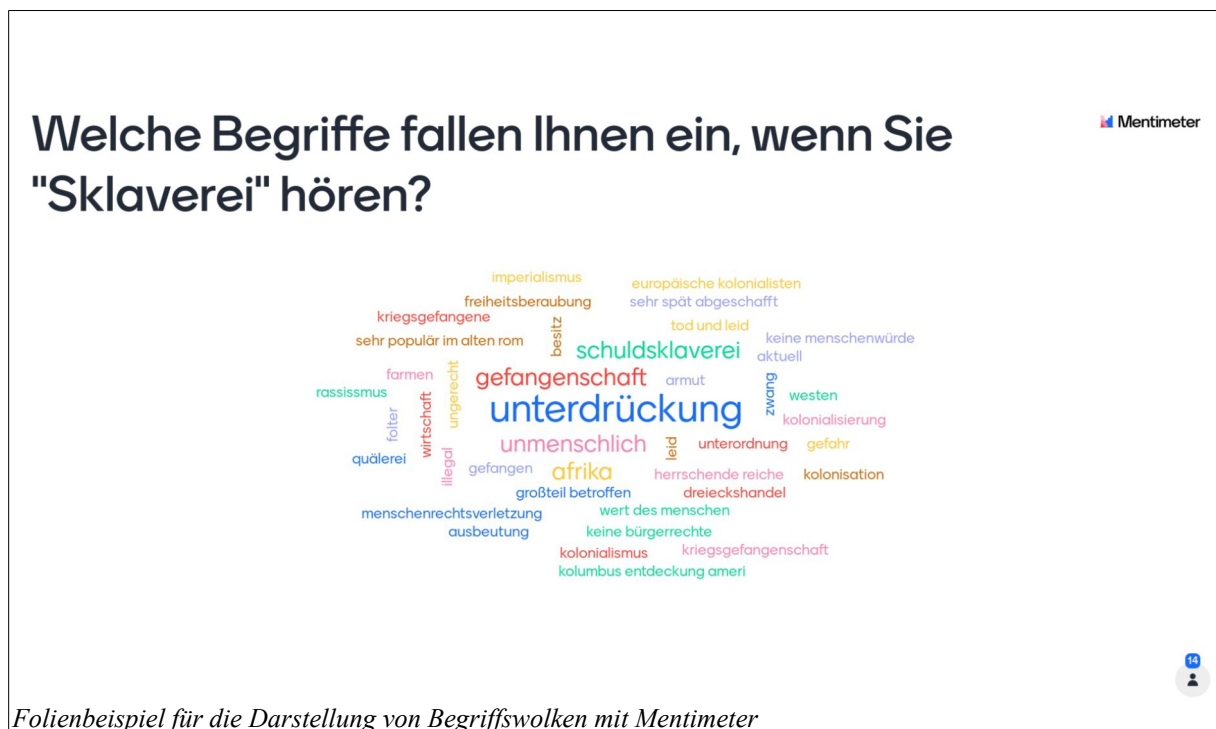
Welche Begriffe fallen Ihnen ein, wenn Sie "Sklaverei" hören?

Mentimeter

imperialismus
europäische kolonialisten
freiheitsberaubung
sehr spät abgeschafft
kriegsgefangene
tod und leid
besitz
sehr populär im alten rom
keine menschenwürde
schuldsklaverei
aktuell
farmen
ungerecht
gefangenschaft
armut
zwang
rassissmus
westen
wirtschaft
unterdrückung
folter
kolonialisierung
unmenschlich
leid
unterordnung
gefahr
illegal
quälerei
gefangen
afrika
herrschende reiche
kolonisation
großteil betroffen
dreieckshandel
menschenrechtsverletzung
wert des menschen
ausbeutung
keine bürgerrechte
kolonialismus
kriegsgefangenschaft
kolumbus entdeckung ameri

14

Folienbeispiel für die Darstellung von Begriffswolken mit Mentimeter